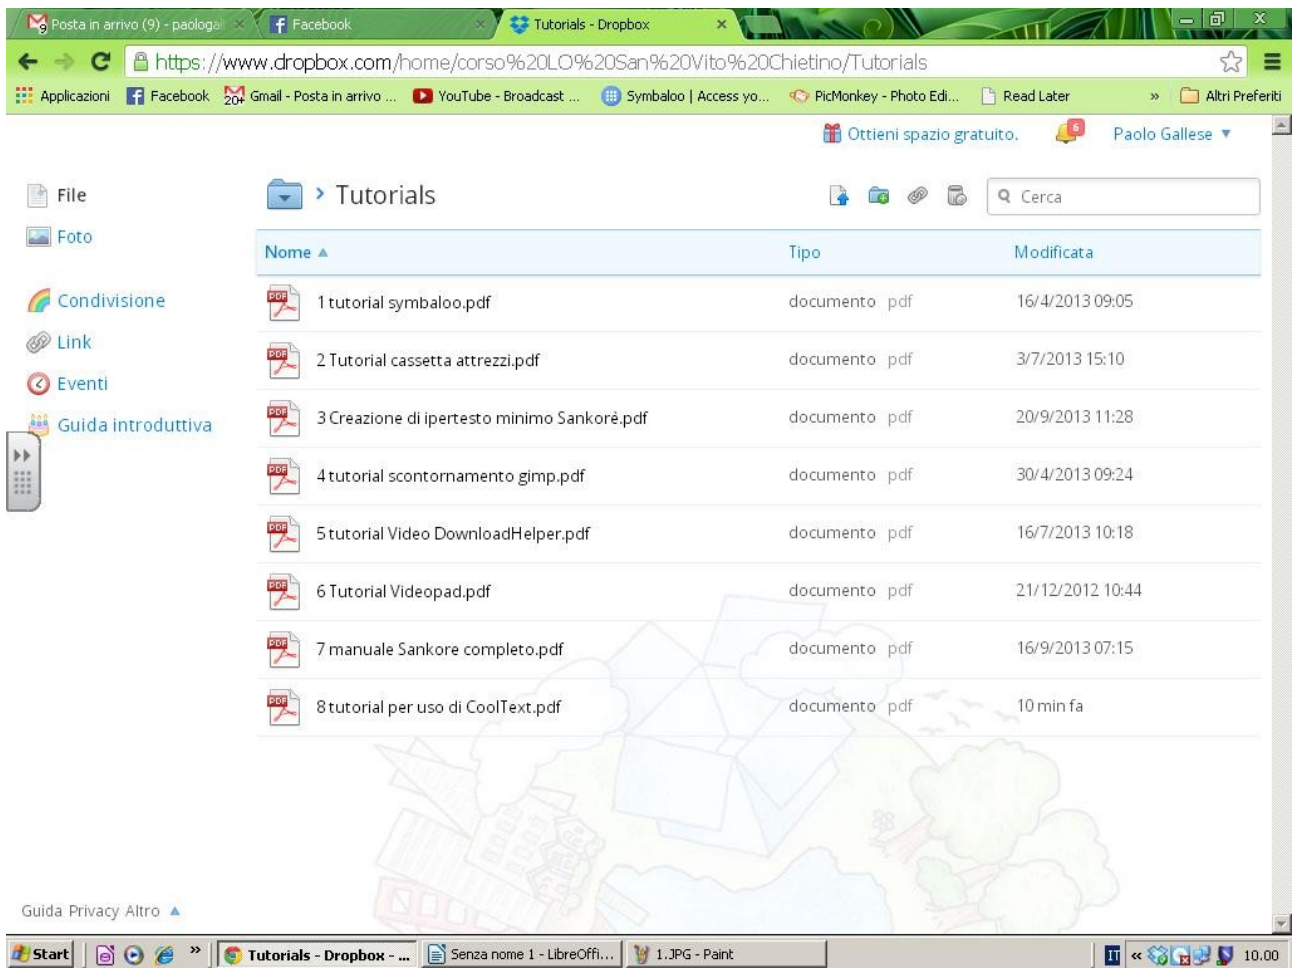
Posta in arrivo (9) - paologal
Facebook
Tutorials - Dropbox

https://www.dropbox.com/home/corso%20LO%20San%20Vito%20Chietino/Tutorials

Applicazioni
Facebook
Gmail - Posta in arrivo ...
YouTube - Broadcast ...
Symbaloo | Access yo...
PicMonkey - Photo Edi...
Read Later
»
Altri Preferiti

Ottieni spazio gratuito.
6
Paolo Gallese ▼

File
Foto
Condivisione
Link
Eventi
Guida introduttiva

› Tutorials

Cerca

| Nome ▲ | Tipo | Modificata |
|---|---|---|
| 1 tutorial symbaloo.pdf | documento pdf | 16/4/2013 09:05 |
| 2 Tutorial cassetta attrezzi.pdf | documento pdf | 3/7/2013 15:10 |
| 3 Creazione di ipertesto minimo Sankorè.pdf | documento pdf | 20/9/2013 11:28 |
| 4 tutorial scontornamento gimp.pdf | documento pdf | 30/4/2013 09:24 |
| 5 tutorial Video DownloadHelper.pdf | documento pdf | 16/7/2013 10:18 |
| 6 Tutorial Videopad.pdf | documento pdf | 21/12/2012 10:44 |
| 7 manuale Sankore completo.pdf | documento pdf | 16/9/2013 07:15 |
| 8 tutorial per uso di CoolText.pdf | documento pdf | 10 min fa |

Guida Privacy Altro ▲

Start
»
Tutorials - Dropbox - ...
Senza nome 1 - LibreOffi...
1.JPG - Paint
IT «
10.00